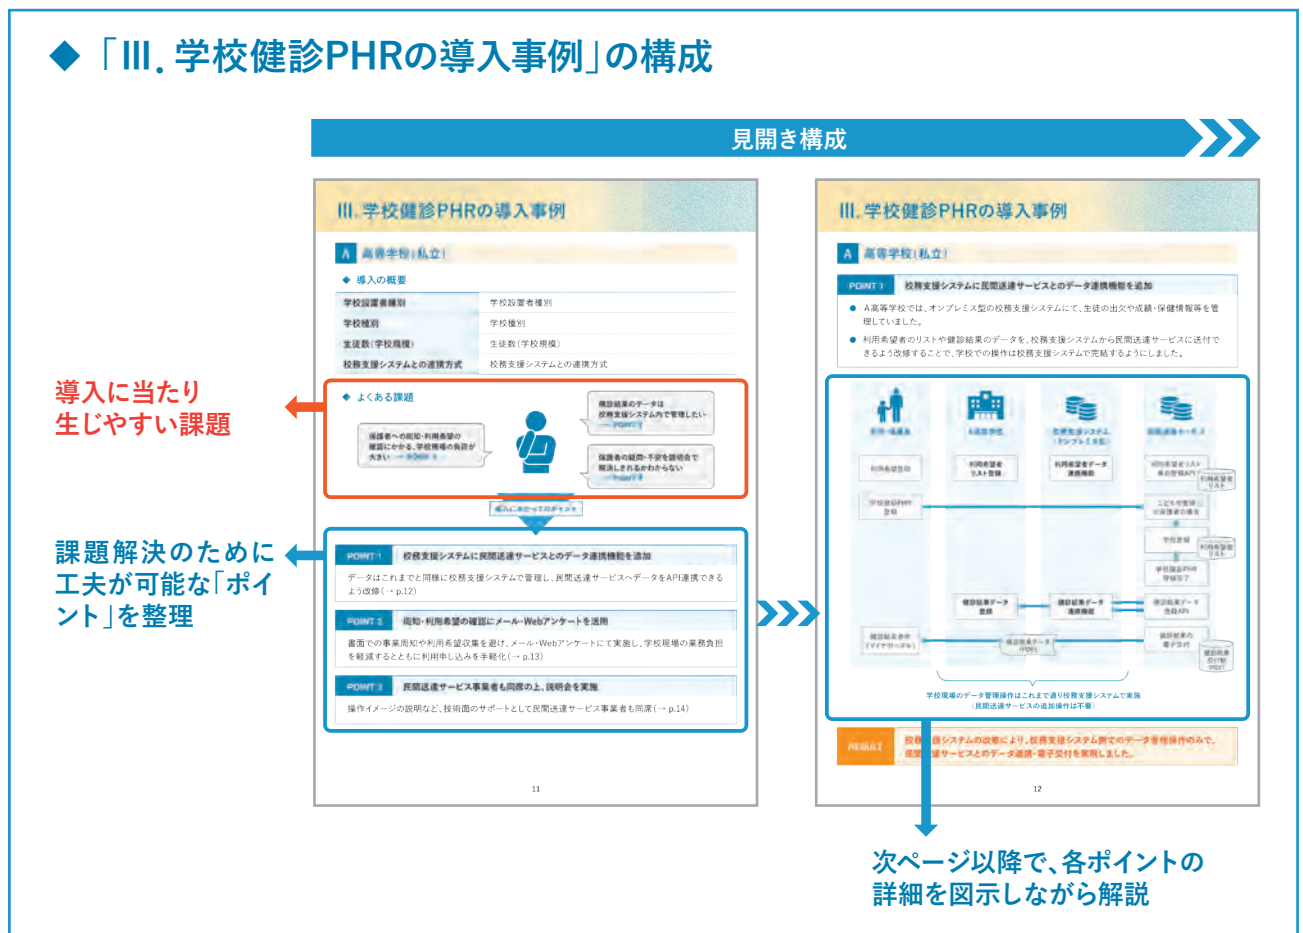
◆「III. 学校健診PHRの導入事例」の構成

見開き構成

III. 学校健診PHRの導入事例

A 高等学校（私立）

◆ 導入の概要

| 学校設置者種別 | 学校設置者種別 |
|---|---|
| 学校種別 | 学校種別 |
| 生徒数（学校規模） | 生徒数（学校規模） |
| 校務支援システムとの連携方式 | 校務支援システムとの連携方式 |

導入に当たり生じやすい課題

◆ よくある課題

保護者への周知・利用案内の確認にかかる、学校職員の負担が大きい → POINT 2

健診結果のデータは校務支援システム内で管理したい → POINT 1

保護者の疑問・不安を説明会で解消しきれるかわからない → POINT 3

導入にあたってのポイント

課題解決のために工夫が可能な「ポイント」を整理

POINT 1 校務支援システムに民間送達サービスとのデータ連携機能を追加

データはこれまでと同様に校務支援システムで管理し、民間送達サービスへデータをAPI連携できるよう改修（→ p.12）

POINT 2 周知・利用希望の確認にメール・Webアンケートを活用

書面での事業周知や利用希望収集を避け、メール・Webアンケートにて実施し、学校現場の業務負担を軽減するとともに利用申し込みを手軽化（→ p.13）

POINT 3 民間送達サービス事業者も同席の上、説明会を実施

操作イメージの説明など、技術面のサポートとして民間送達サービス事業者も同席（→ p.14）

11

III. 学校健診PHRの導入事例

A 高等学校（私立）

POINT 1 校務支援システムに民間送達サービスとのデータ連携機能を追加

● A高等学校では、オンプレミス型の校務支援システムにて、生徒の出欠や成績・保健情報等を管理していました。

● 利用希望者のリストや健診結果のデータを、校務支援システムから民間送達サービスに送付できるよう改修することで、学校での操作は校務支援システムで完結するようにしました。

学校現場のデータ管理操作はこれまで通り校務支援システムで実施（民間送達サービスの追加操作は不要）

RESULT 校務支援システムの改修により、校務支援システム側でのデータ管理操作のみで、民間送達サービスとのデータ連携・電子交付を実現しました。

12

次ページ以降で、各ポイントの詳細を図示しながら解説